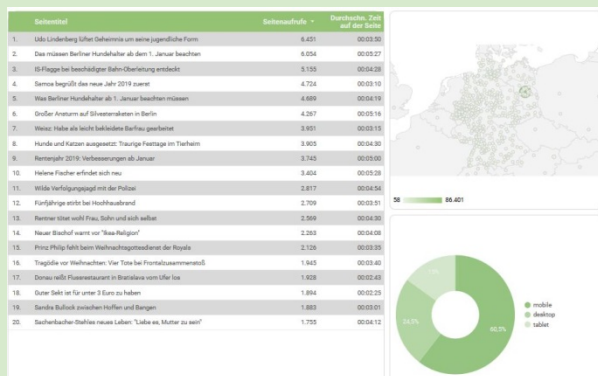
| | Seitentitel | Seitenaufrufe ▾ | Durchschn. Zeit auf der Seite |
|---|---|---|---|
| 1. | Udo Lindenberg lüftet Geheimnis um seine jugendliche Form | 6.431 | 00:03:50 |
| 2. | Das müssen Berliner Hundehalter ab dem 1. Januar beachten | 6.054 | 00:03:27 |
| 3. | IS-Flagge bei beschädigter Bahn-Oberleitung entdeckt | 5.155 | 00:04:28 |
| 4. | Samoa begrüßt das neue Jahr 2019 zuerst | 4.724 | 00:03:10 |
| 5. | Was Berliner Hundehalter ab 1. Januar beachten müssen | 4.689 | 00:04:19 |
| 6. | Großer Ansturm auf Silvesterraketen in Berlin | 4.267 | 00:05:16 |
| 7. | Weisz: Habe als leicht bekleidete Barfrau gearbeitet | 3.951 | 00:03:15 |
| 8. | Hunde und Katzen ausgesetzt: Traurige Festtage im Tierheim | 3.905 | 00:04:30 |
| 9. | Rentenjahr 2019: Verbesserungen ab Januar | 3.745 | 00:05:00 |
| 10. | Helene Fischer erfindet sich neu | 3.404 | 00:05:28 |
| 11. | Wilde Verfolgungsjagd mit der Polizei | 2.817 | 00:04:56 |
| 12. | Fünfjährige stirbt bei Hochhausbrand | 2.709 | 00:03:51 |
| 13. | Rentner tötet wohl Frau, Sohn und sich selbst | 2.569 | 00:04:30 |
| 14. | Neuer Bischof warnt vor "Ikea-Religion" | 2.263 | 00:04:08 |
| 15. | Prinz Philip fehlt beim Weihnachtsgottesdienst der Royals | 2.126 | 00:03:35 |
| 16. | Tragödie vor Weihnachten: Vier Tote bei Frontalzusammenstoß | 1.945 | 00:03:40 |
| 17. | Donau reißt Flussrestaurant in Bratislava vom Ufer los | 1.928 | 00:02:43 |
| 18. | Guter Sekt ist für unter 3 Euro zu haben | 1.894 | 00:02:25 |
| 19. | Sandra Bullock zwischen Hoffen und Bangen | 1.883 | 00:03:01 |
| 20. | Sachenbacher-Stehles neues Leben: "Liebe es, Mutter zu sein" | 1.755 | 00:04:12 |

56 86.401

mobile
desktop
tablet
60.5%
24.5%
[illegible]